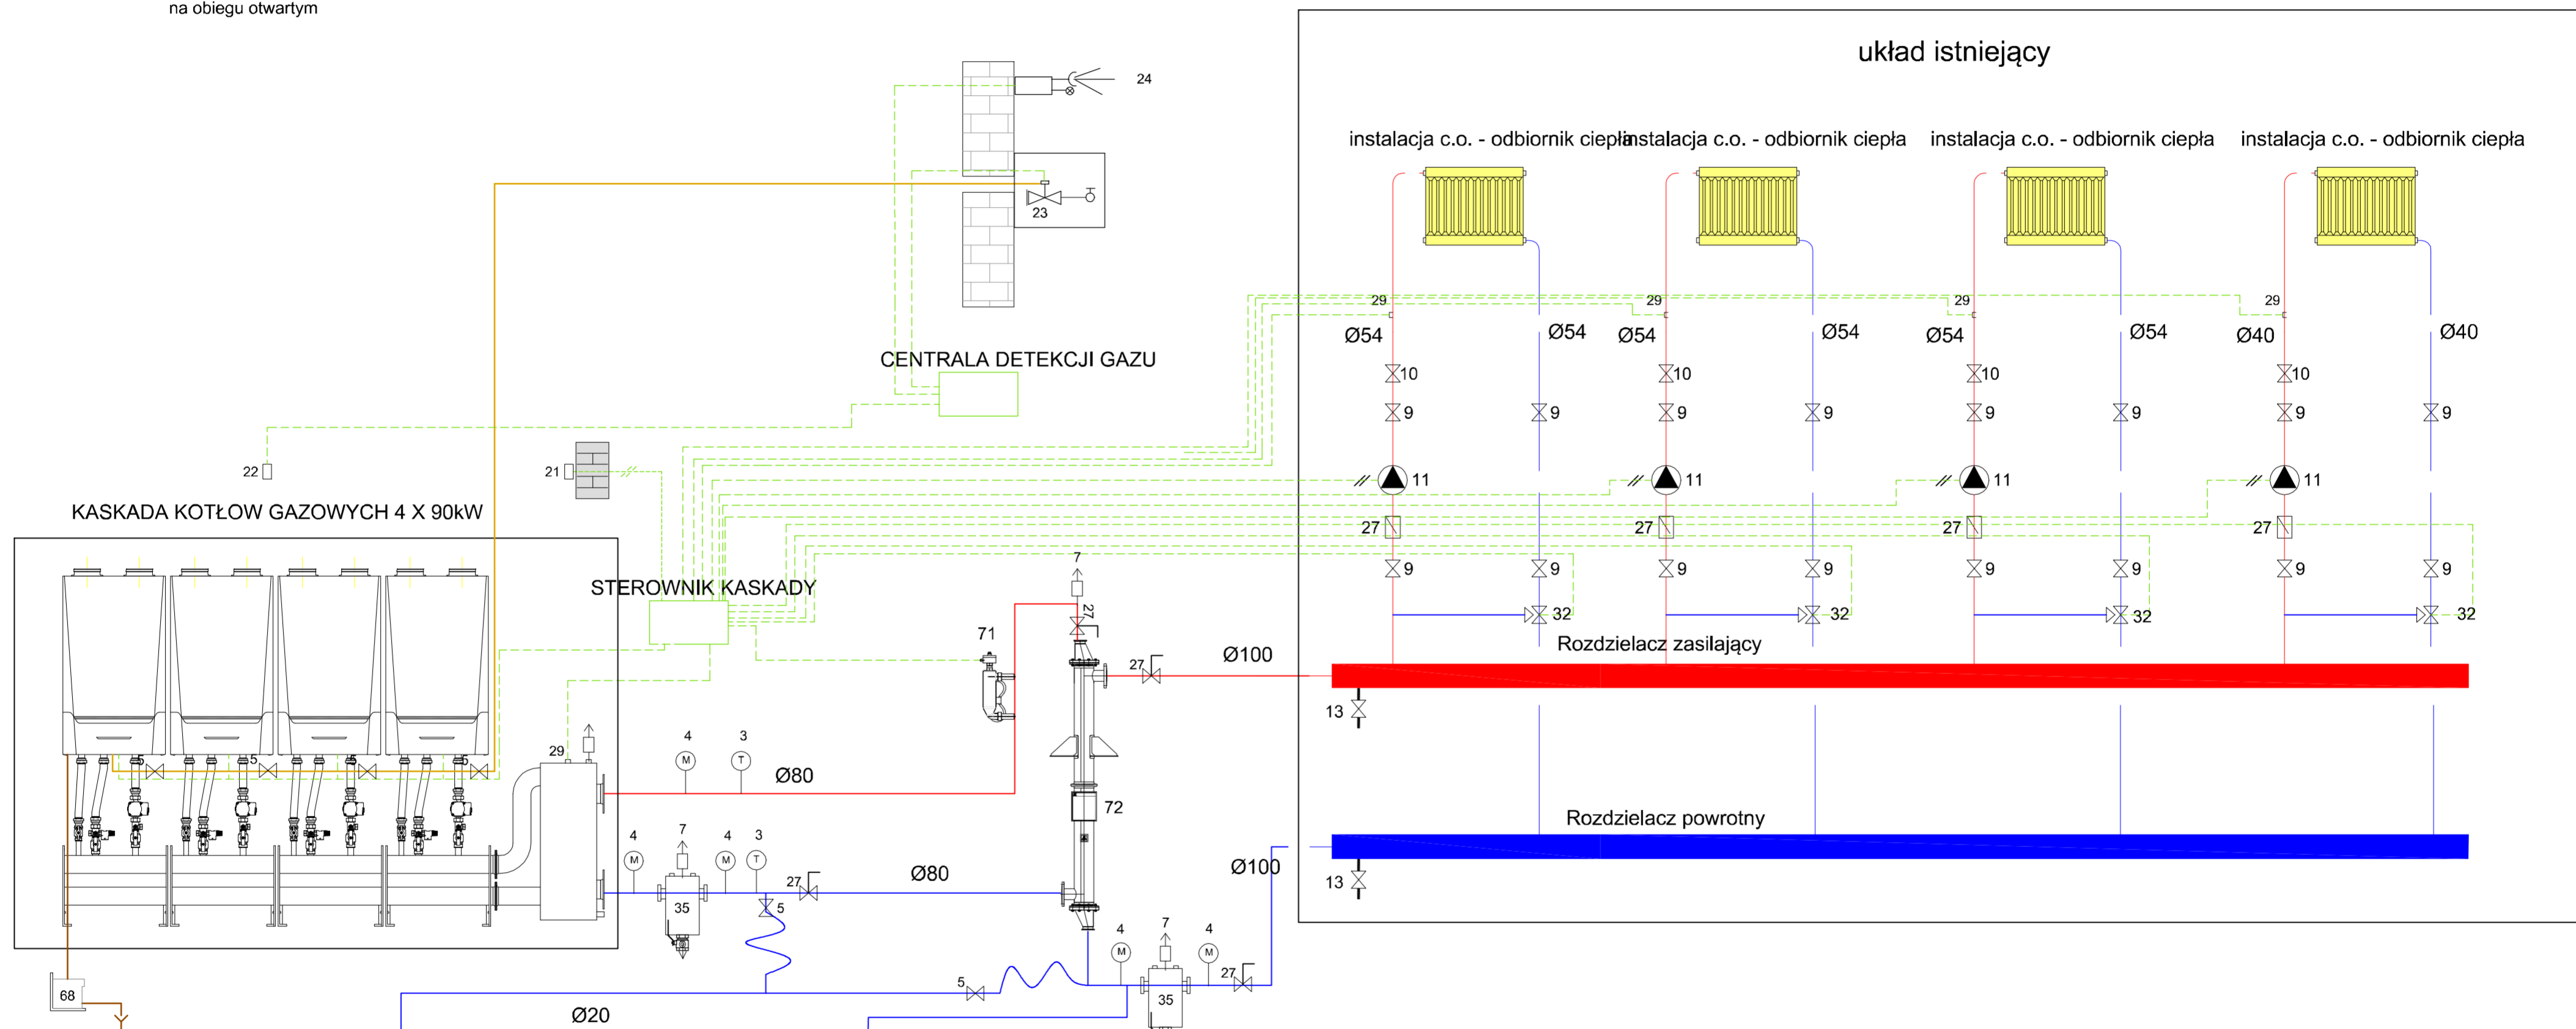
na obiegu otwartym

układ istniejący

instalacja c.o. - odbiornik ciepła instalacja c.o. - odbiornik ciepła instalacja c.o. - odbiornik ciepła instalacja c.o. - odbiornik ciepła

24

23

29 29 29 29

Ø54 Ø54 Ø54 Ø54 Ø54 Ø54 Ø40 Ø40

CENTRALA DETEKCJI GAZU

10 10 10 10

9 9 9 9 9 9 9 9

22

21

11 11 11 11

KASKADA KOTŁOW GAZOWYCH 4 X 90kW

27 27 27 27

9 9 9 9 9 9 9 9

STEROWNIK KASKADY

7

32 32 32 32

27

71

Rozdzielacz zasilający

27

Ø100

13

4 3

29

Ø80

72

Rozdzielacz powrotny

4 7 4 3

Ø100

27

Ø80

13

35

5

4 7 4

5

27

35

68

Ø20